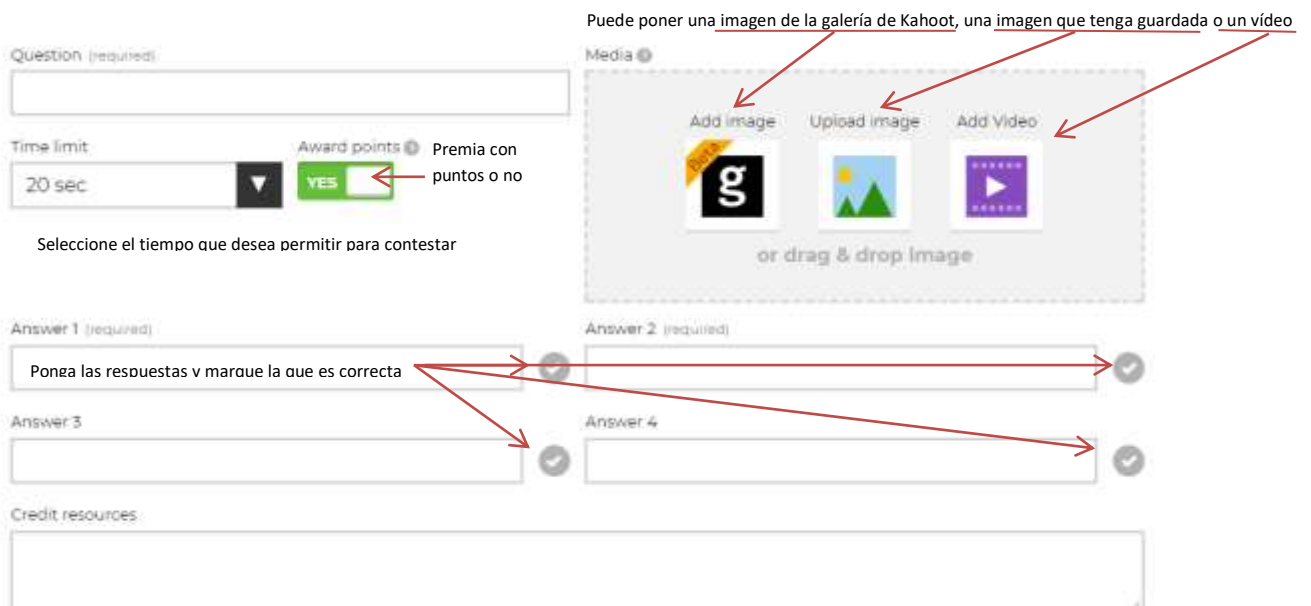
Puede poner una imagen de la galería de Kahoot, una imagen que tenga guardada o un vídeo

Question (required)

Media

Time limit

20 sec

Award points

YES

Premia con puntos o no

Add image

Upload image

Add Video

Beta

g

or drag & drop image

Seleccione el tiempo que desea permitir para contestar

Answer 1 (required)

Ponga las respuestas y marque la que es correcta

Answer 2 (required)

Answer 3

Answer 4

Credit resources